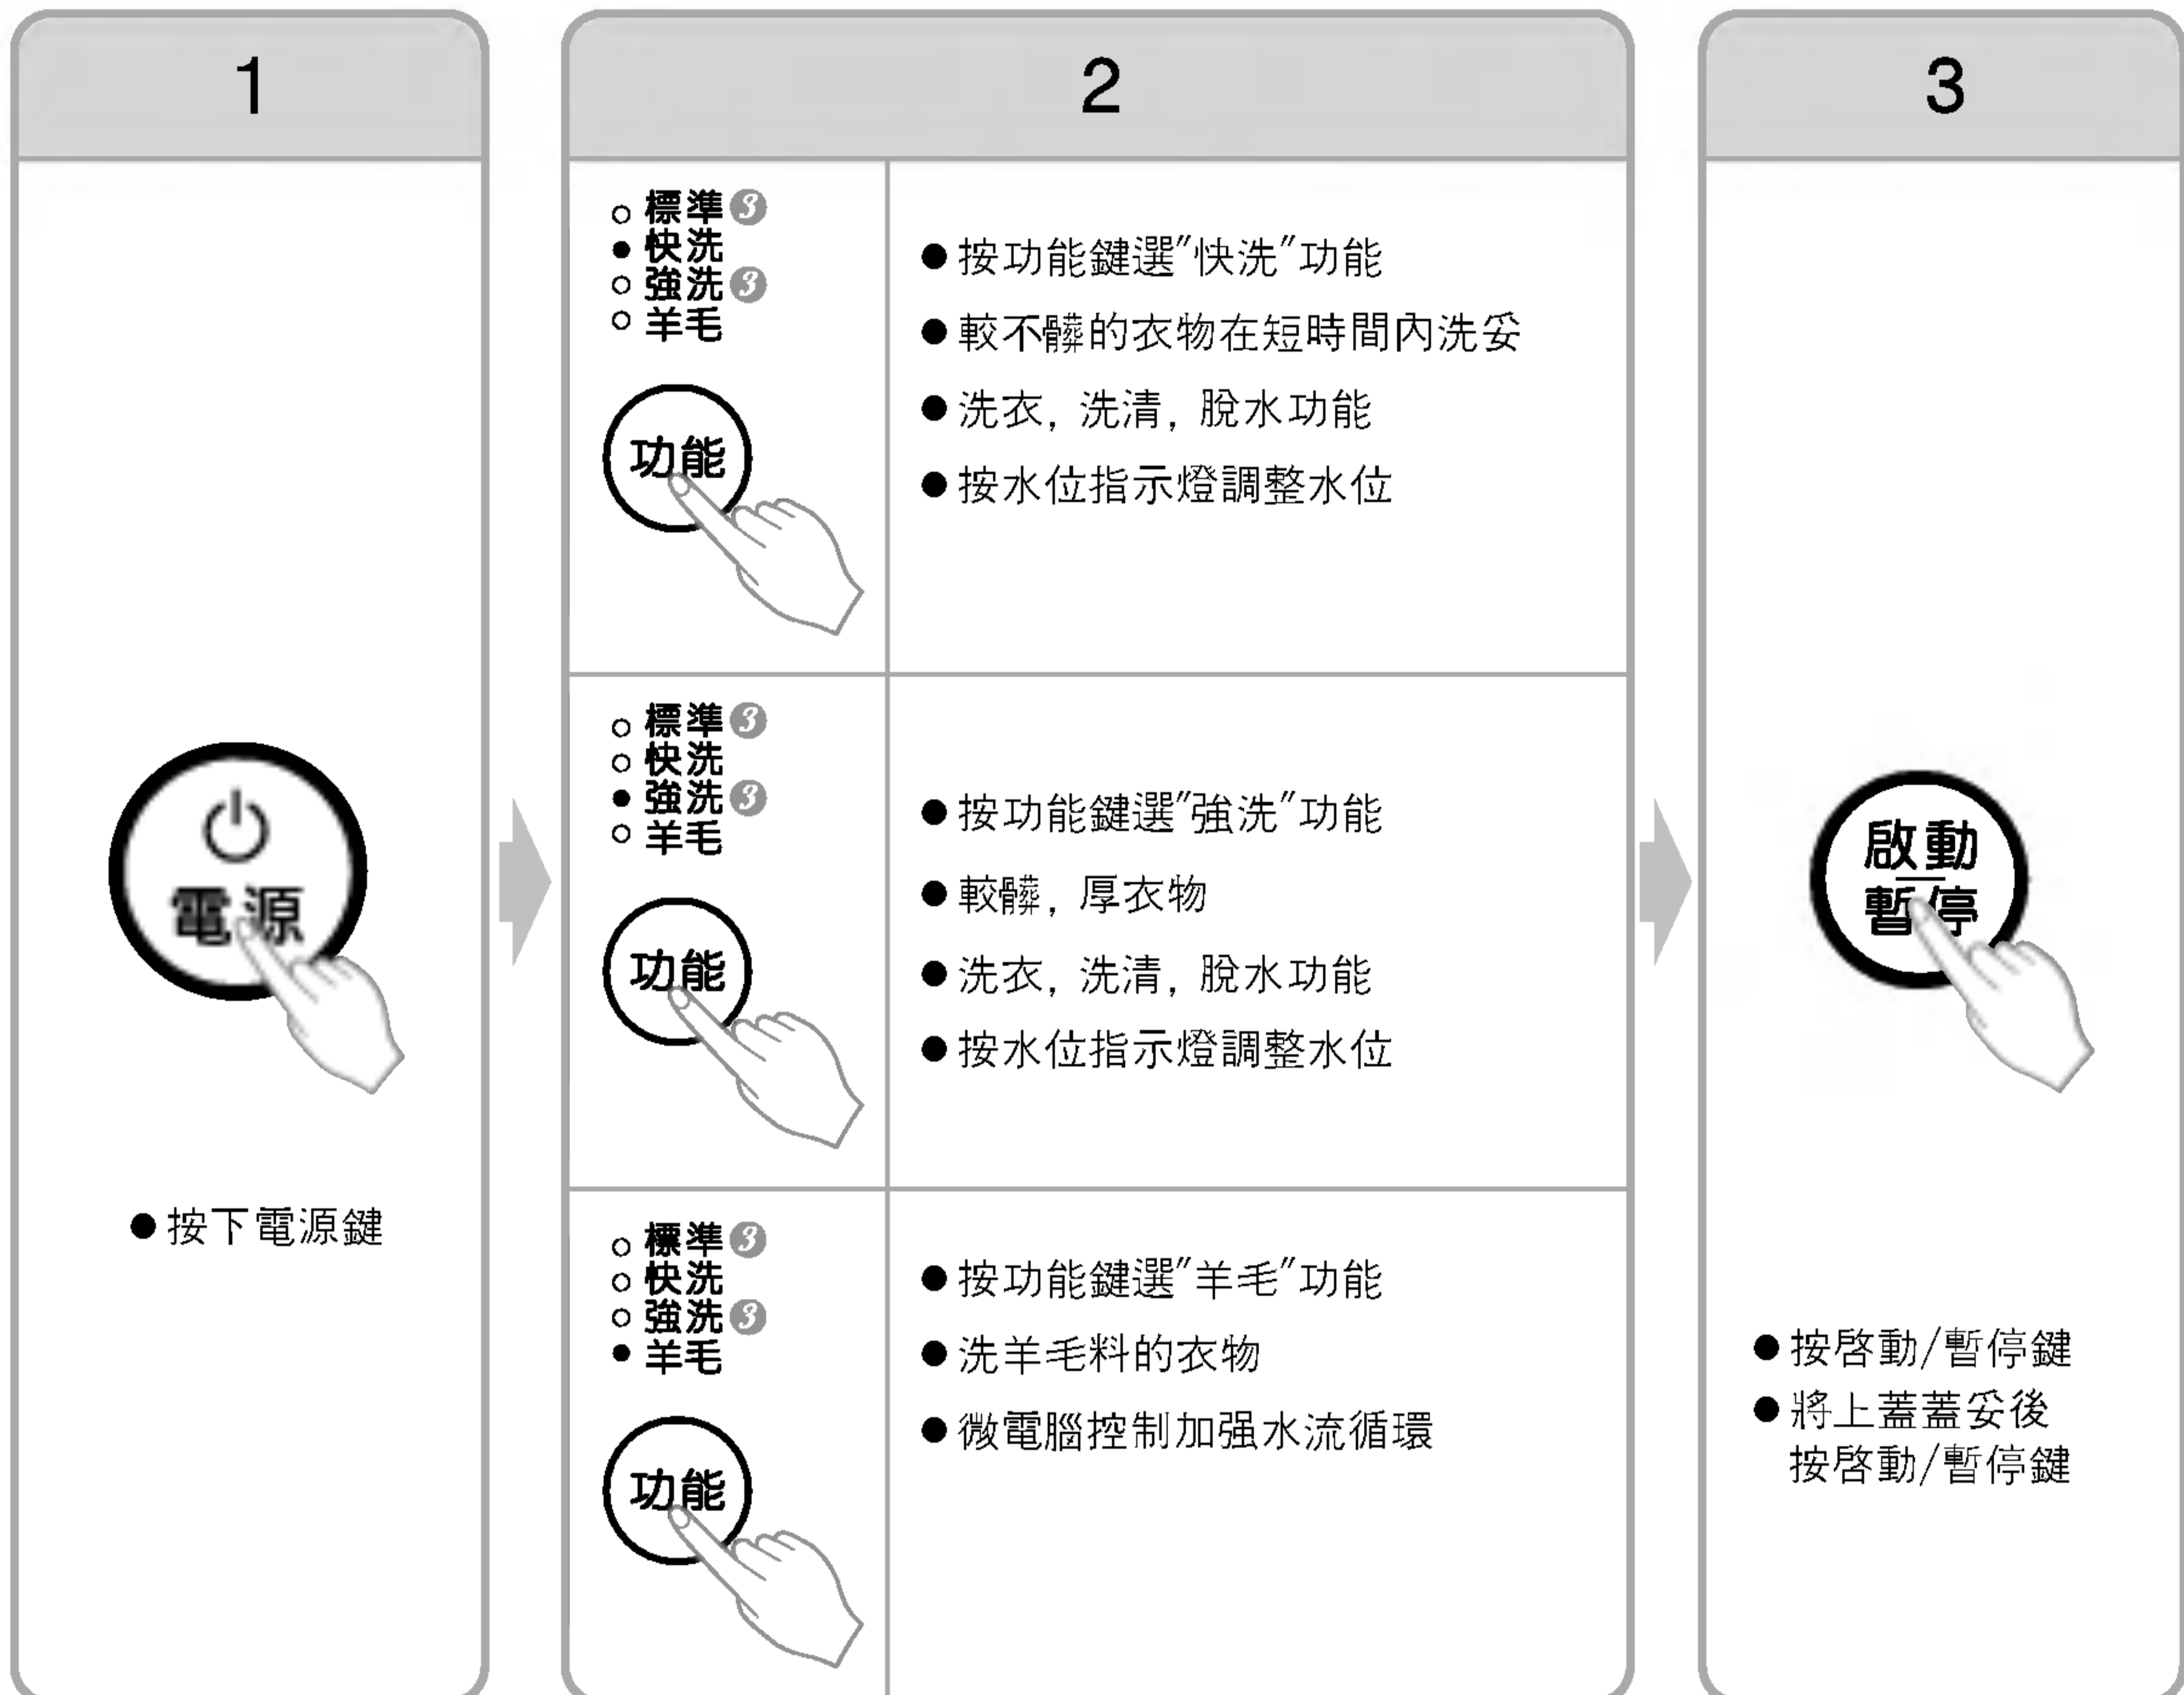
1

電源

● 按下電源鍵

2

○ 標準
● 快洗
○ 強洗
○ 羊毛

功能

● 按功能鍵選"快洗"功能
● 較不髒的衣物在短時間內洗妥
● 洗衣，洗清，脫水功能
● 按水位指示燈調整水位

○ 標準
○ 快洗
● 強洗
○ 羊毛

功能

● 按功能鍵選"強洗"功能
● 較髒，厚衣物
● 洗衣，洗清，脫水功能
● 按水位指示燈調整水位

○ 標準
○ 快洗
○ 強洗
● 羊毛

功能

● 按功能鍵選"羊毛"功能
● 洗羊毛料的衣物
● 微電腦控制加强水流循環

3

啟動
暫停

● 按啓動/暫停鍵
● 將上蓋蓋妥後按啓動/暫停鍵